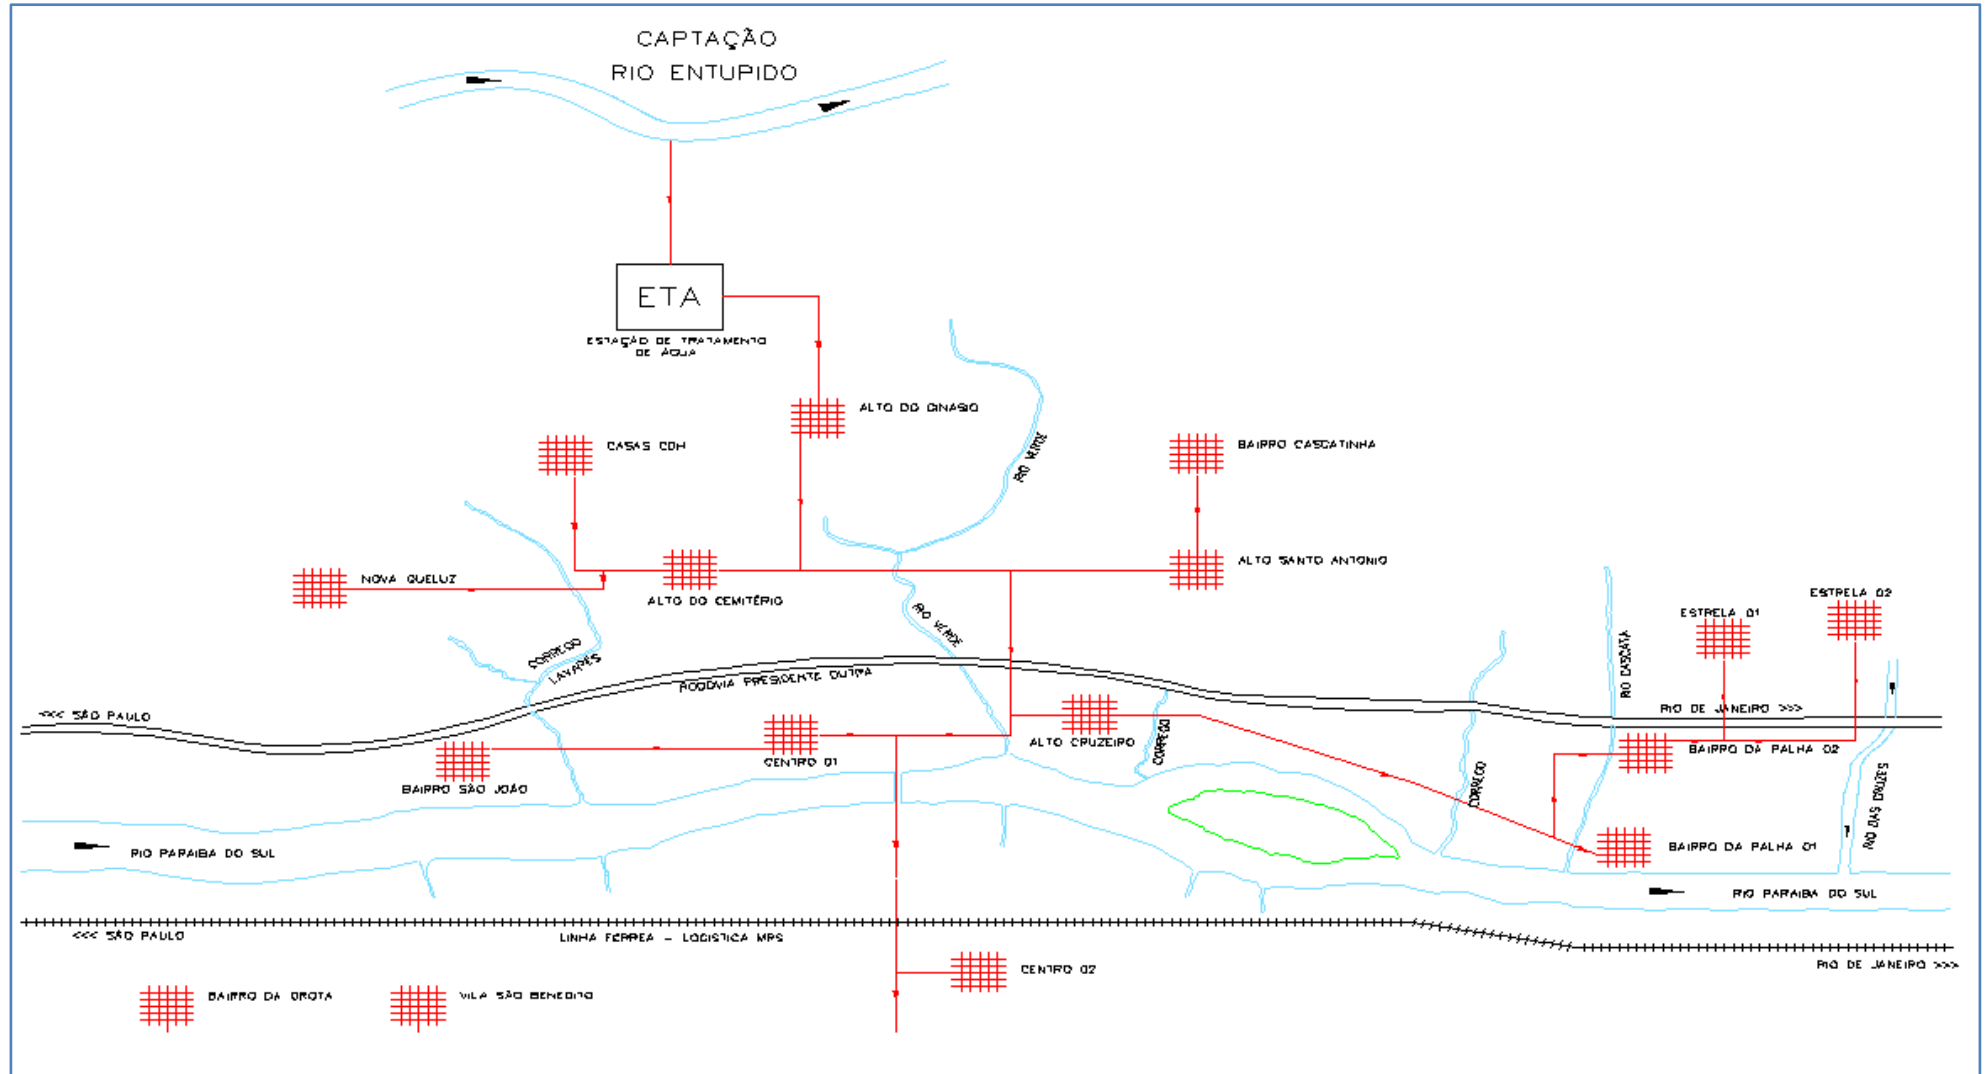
CAPTAÇÃO
RIO ENTUPIDO

ETA
ESTAÇÃO DE TRATAMENTO DE ÁGUA

ALTO DO GINASIO

CASAS CDH

RIO VERDE

BAIRRO CASCATINHA

ALTO SANTO ANTONIO

NOVA QUELUZ

ALTO DO CEMITÉRIO

RIO VERDE

CORREGO LAVAPES

ESTRELA 01

ESTRELA 02

RIO CASCATA

RODOVIA PRESIDENTE DUTRA

<<< SÃO PAULO

RIO DE JANEIRO >>>

ALTO CRUZEIRO

CORREGO

BAIRRO DA PALHA 02

CENTRO 01

BAIRRO SÃO JOÃO

CORREGO

RIO DAS CRUZES

RIO PARAIBA DO SUL

BAIRRO DA PALHA 01

RIO PARAIBA DO SUL

<<< SÃO PAULO

LINHA FERREA - LOGISTICA MRS

CENTRO 02

RIO DE JANEIRO >>>

BAIRRO DA GROTA

VILA SÃO BENEDITO